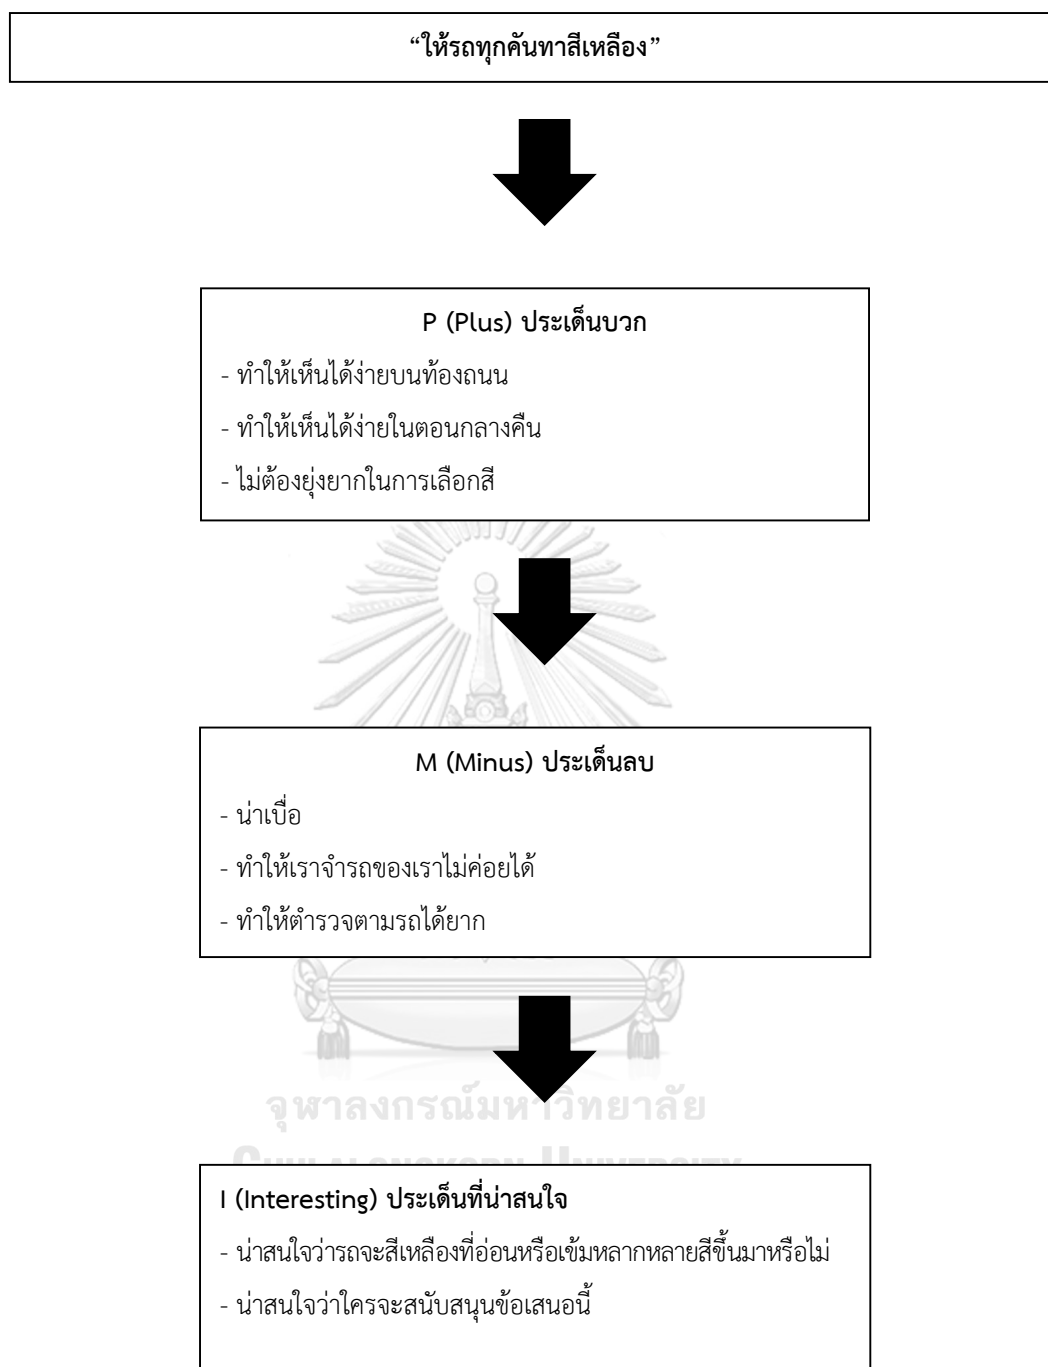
"ให้รถทุกคันทาสีเหลือง"

P (Plus) ประเด็นบวก

- ทำให้เห็นได้ง่ายบนท้องถนน
- ทำให้เห็นได้ง่ายในตอนกลางคืน
- ไม่ต้องยุ่งยากในการเลือกสี

M (Minus) ประเด็นลบ

- น่าเบื่อ
- ทำให้เราจำรถของเราไม่ค่อยได้
- ทำให้ตำรวจตามรถได้ยาก

จุฬาลงกรณ์มหาวิทยาลัย

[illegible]

I (Interesting) ประเด็นที่น่าสนใจ

- น่าสนใจว่ารถจะสีเหลืองที่อ่อนหรือเข้มหลากหลายสีขึ้นมาหรือไม่
- น่าสนใจว่าใครจะสนับสนุนข้อเสนอนี้